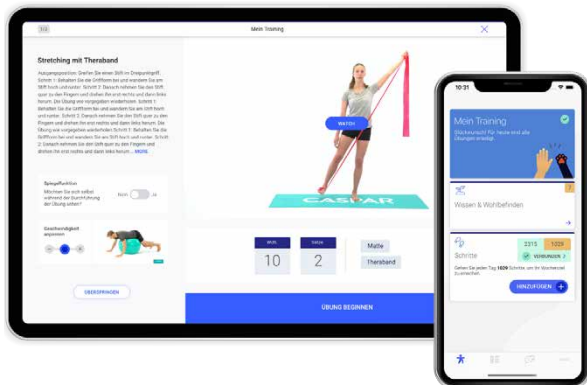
1/3

Mein Training

Stretching mit Theraband

Ausgangsposition: Greifen Sie einen Stift im Dreipunktgriff. Schritt 1: Behalten Sie die Grifform bei und wandern Sie am Stift hoch und runter. Schritt 2: Danach nehmen Sie den Stift quer zu den Fingern und drehen ihn erst rechts und dann links herum. Der Übung wie vorgegeben wiederholen. Schritt 1: Behalten Sie die Griffform bei und wandern Sie am Stift hoch und runter. Schritt 2: Danach nehmen Sie den Stift quer zu den Fingern und drehen ihn erst rechts und dann links herum. Die Übung wie vorgegeben wiederholen Schritt 1: Behalten Sie die Griffform bei und wandern Sie am Stift hoch und runter. Schritt 2: Danach nehmen Sie den Stift quer zu den Fingern und drehen ihn erst rechts und dann links herum ... MEHR

Spiegelfunktion
Möchten Sie sich selbst während der Durchführung der Übung sehen?
Nein Ja

Geschwindigkeit anpassen

ÜBERSPRINGEN

WATCH

CASPAR

10

2

Matte

Theraband

ÜBUNG BEGINNEN

10:31

Mein Training
Glückwunsch! Für heute sind alle Übungen erledigt.

Wissen & Wohlbefinden

Schritte
2315 1009
VERBUNDEN
Gehen Sie jeden Tag 1009 Schritte, um Ihr Wochenziel zu erreichen.

HINZUFÜGEN